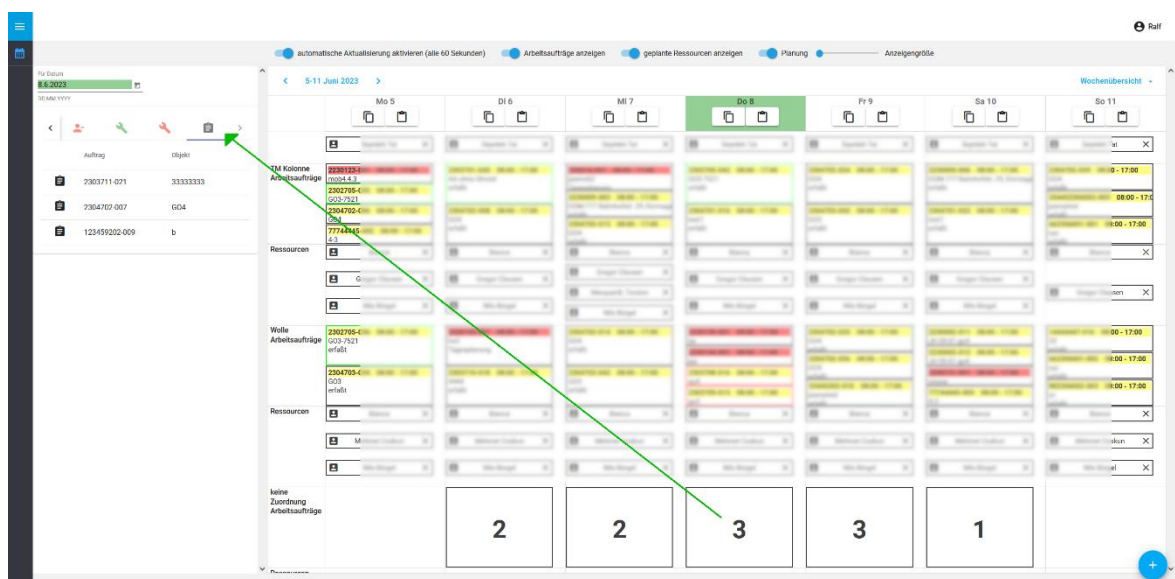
Ralf

automatische Aktualisierung aktivieren (alle 60 Sekunden) Arbeitsaufträge anzeigen geplante Ressourcen anzeigen Planung Anzeigegröße

Für Datum
8.6.2023
DD.MM.YYYY

| Auftrag | Objekt |
|---|---|
| 2303711-021 | 33333333 |
| 2304702-007 | GO4 |
| 123459202-009 | b |

< 5-11 Juni 2023 >

Wochenübersicht

| | Mo 5 | Di 6 | Mi 7 | Do 8 | Fr 9 | Sa 10 | So 11 |
|---|---|---|---|---|---|---|---|
| TM Kolonne Arbeitsaufträge | 2230123- mo04-4-3 2302705- G03-7521 2304702- G04 77744445 4-3 | | | | | | 00 - 17:00 08:00 - 17:0 00 - 17:00 |
| Ressourcen | | | | | | | sen |
| Wolle Arbeitsaufträge | 2302705- G03-7521 erfaßt 2304703- G03 erfaßt | | | | | | 00 - 17:00 00 - 17:00 00 - 17:00 |
| Ressourcen | M | | | | | | skun |
| keine Zuordnung Arbeitsaufträge | | 2 | 2 | 3 | 3 | 1 | |

3